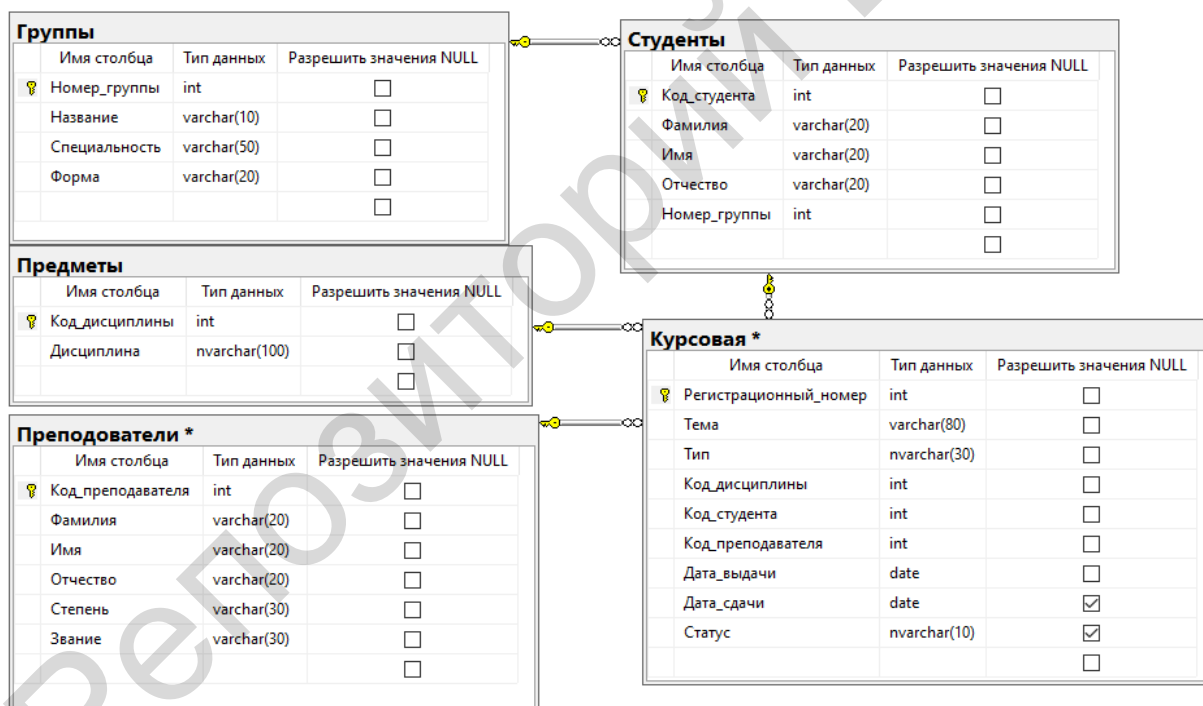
**Группы**

| Имя столбца | Тип данных | Разрешить значения NULL |
|---|---|---|
| Номер_группы | int | ☐ |
| Название | varchar(10) | ☐ |
| Специальность | varchar(50) | ☐ |
| Форма | varchar(20) | ☐ |
| | | ☐ |

**Студенты**

| Имя столбца | Тип данных | Разрешить значения NULL |
|---|---|---|
| Код_студента | int | ☐ |
| Фамилия | varchar(20) | ☐ |
| Имя | varchar(20) | ☐ |
| Отчество | varchar(20) | ☐ |
| Номер_группы | int | ☐ |
| | | ☐ |

**Предметы**

| Имя столбца | Тип данных | Разрешить значения NULL |
|---|---|---|
| Код_дисциплины | int | ☐ |
| Дисциплина | nvarchar(100) | ☐ |
| | | ☐ |

**Курсовая \***

| Имя столбца | Тип данных | Разрешить значения NULL |
|---|---|---|
| Регистрационный_номер | int | ☐ |
| Тема | varchar(80) | ☐ |
| Тип | nvarchar(30) | ☐ |
| Код_дисциплины | int | ☐ |
| Код_студента | int | ☐ |
| Код_преподавателя | int | ☐ |
| Дата_выдачи | date | ☐ |
| Дата_сдачи | date | ☑ |
| Статус | nvarchar(10) | ☑ |
| | | ☐ |

**Преподаватели \***

| Имя столбца | Тип данных | Разрешить значения NULL |
|---|---|---|
| Код_преподавателя | int | ☐ |
| Фамилия | varchar(20) | ☐ |
| Имя | varchar(20) | ☐ |
| Отчество | varchar(20) | ☐ |
| Степень | varchar(30) | ☐ |
| Звание | varchar(30) | ☐ |
| | | ☐ |

Репозиторий БГУИР